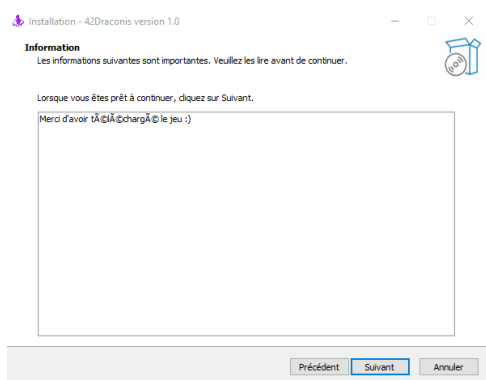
Installation - 42Draconis version 1.0

Information

Les informations suivantes sont importantes. Veuillez les lire avant de continuer.

Lorsque vous êtes prêt à continuer, cliquez sur Suivant.

Merci d'avoir tÃ©lÃ©chargÃ© le jeu :)

Précédent Suivant Annuler